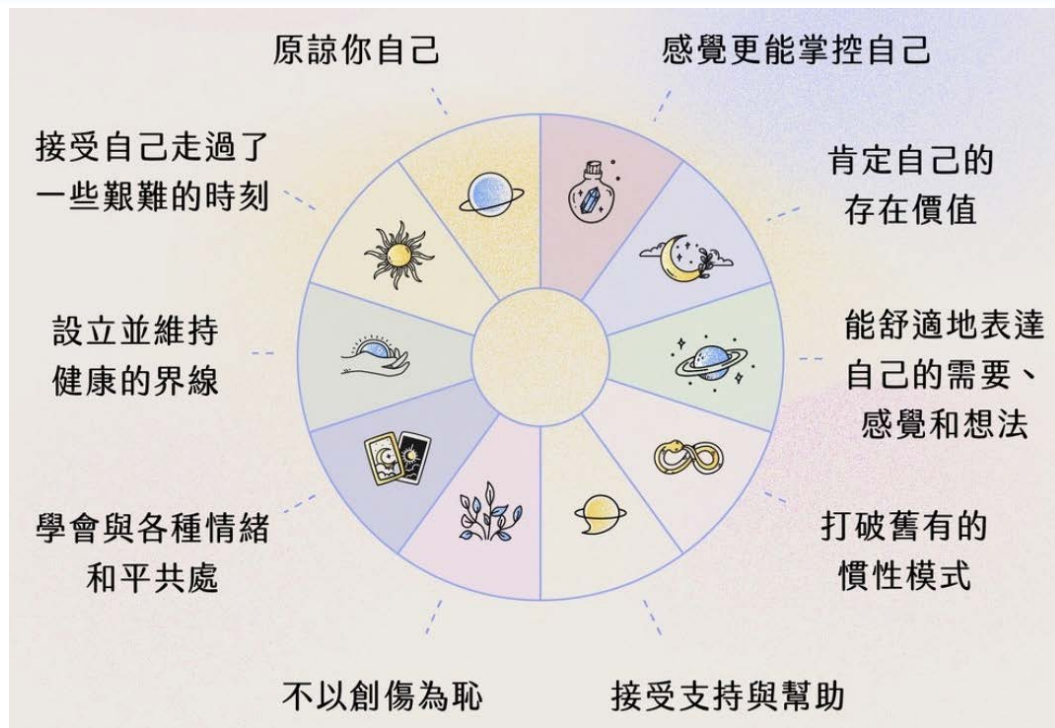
原諒你自己

感覺更能掌控自己

接受自己走過了一些艱難的時刻

肯定自己的存在價值

設立並維持健康的界線

能舒適地表達自己的需要、感覺和想法

學會與各種情緒和平共處

打破舊有的慣性模式

不以創傷為恥

接受支持與幫助